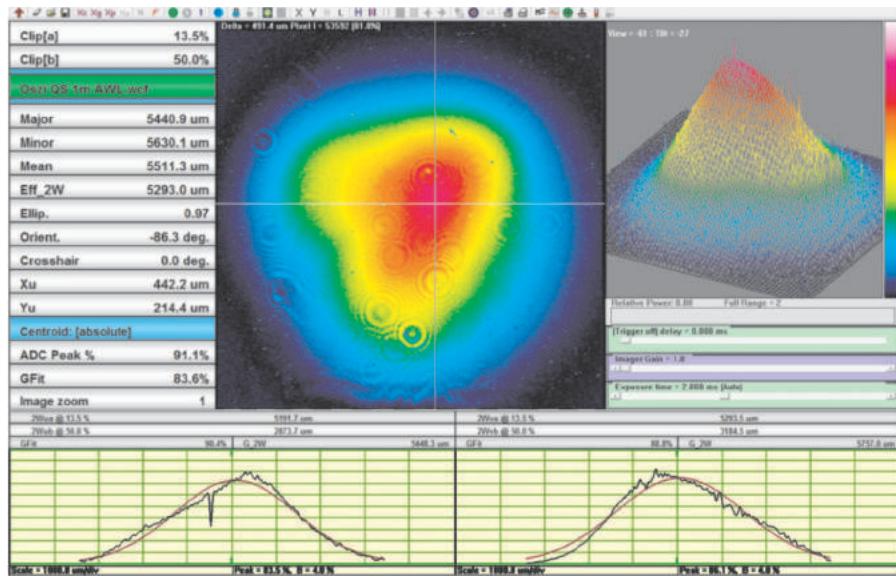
Xc Xg Xp X Y L H

Clip[a] 13.5%
Clip[b] 50.0%
Oszi QS 1m AWL wcf
Major 5440.9 um
Minor 5630.1 um
Mean 5511.3 um
Eff_2W 5293.0 um
Ellip. 0.97
Orient. -86.3 deg.
Crosshair 0.0 deg.
Xu 442.2 um
Yu 214.4 um
Centroid: [absolute]
ADC Peak % 91.1%
GFit 83.6%
Image zoom 1

Delta = 491.4 um Pixel I = 53592 (81.8%)

View = 41 : Tilt = -27

Relative Power: 0.00 Full Range = 2

[Trigger off] delay = 0.000 ms

Imager Gain = 1.0

Exposure time = 2.000 ms [Auto]

| 2Wxx @ 13.5 % | 5191.7 um |
| 2Wxb @ 50.0 % | 3073.7 um |

GFit 90.4% G_2W 5440.3 um

Scale = 1000.0 um/div Peak = 83.5 %, B = 4.8 %

| 2Wxx @ 13.5 % | 5293.5 um |
| 2Wxb @ 50.0 % | 3104.5 um |

GFit 80.8% G_2W 5757.0 um

Scale = 1000.0 um/div Peak = 86.1 %, B = 4.8 %